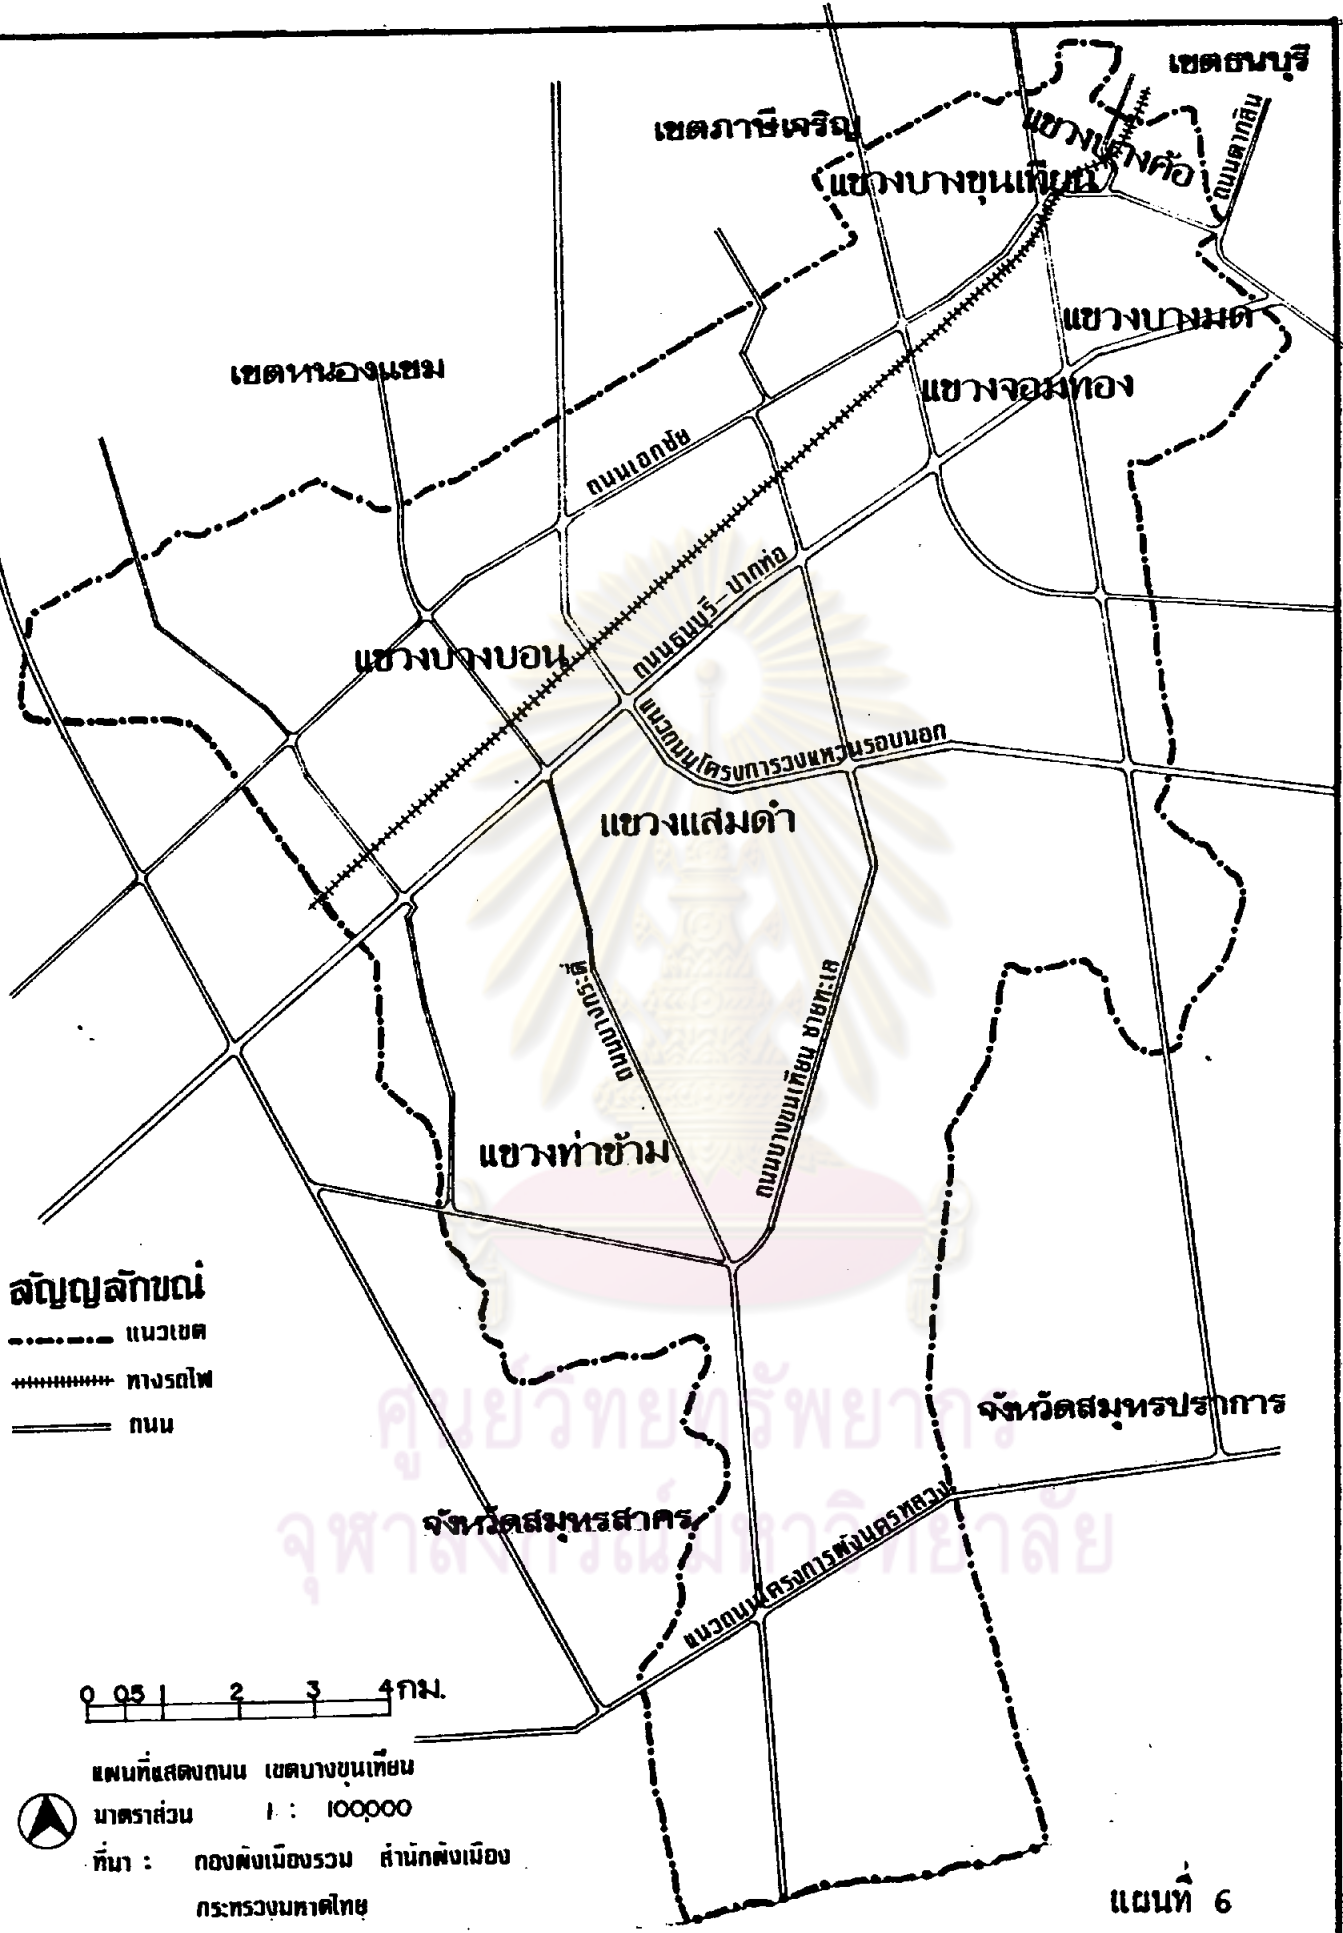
เขตธนบุรี

เขตภาษีเจริญ

แขวงบางค้อ

ถนนตากสิน

แขวงบางขุนเทียน

แขวงบางมด

เขตหนองแขม

แขวงจอมทอง

ถนนเอกชัย

ถนนธนบุรี – ปากท่อ

แขวงบางบอน

แนวถนนโครงการวงแหวนรอบนอก

แขวงแสมดำ

ถ.พระรามที่ 2

ถนนบางขุนเทียน ชายทะเล

แขวงท่าข้าม

สัญญลักษณ์

แนวเขต

ทางรถไฟ

ถนน

จังหวัดสมุทรปราการ

จังหวัดสมุทรสาคร

แนวถนนโครงการผังนครหลวง

0 0.5 1 2 3 4 กม.

แผนที่แสดงถนน เขตบางขุนเทียน

มาตราส่วน 1 : 100,000

ที่มา : กองผังเมืองรวม สำนักผังเมือง

กระทรวงมหาดไทย

แผนที่ 6

ศูนย์วิทยทรัพยากร
จุฬาลงกรณ์มหาวิทยาลัย